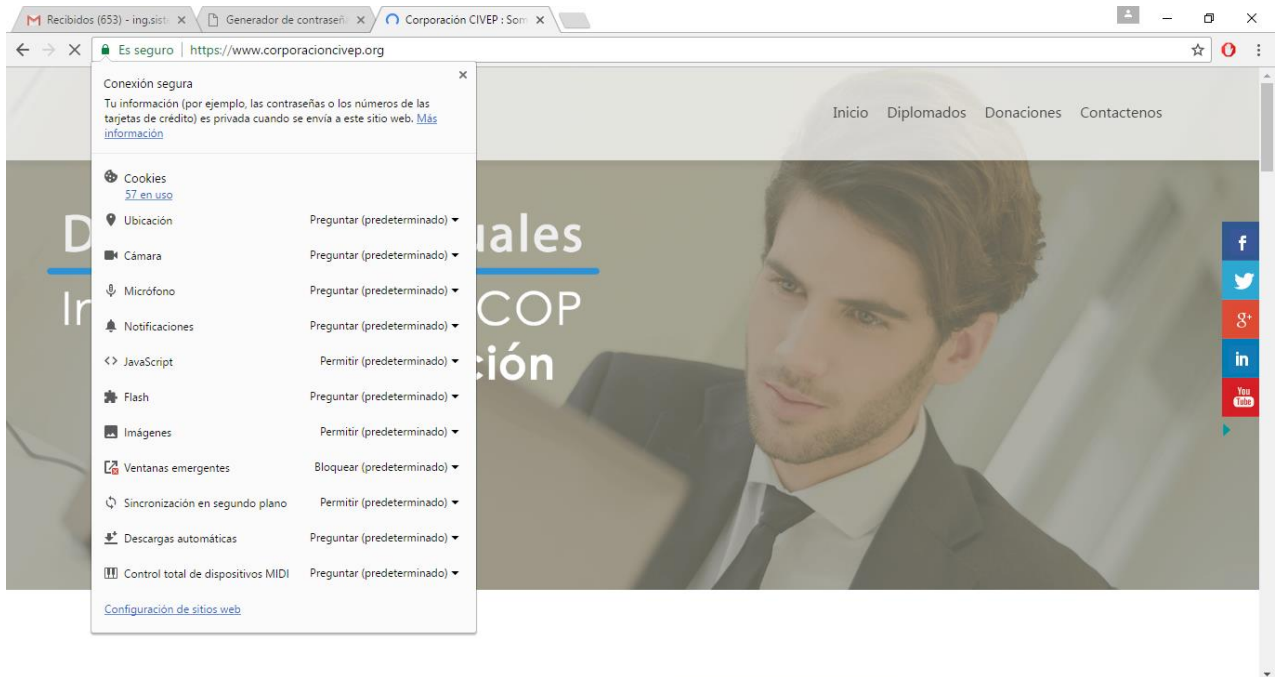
Recibidos (653) - ing.sist ×   Generador de contraseñ ×   Corporación CIVEP : Som ×

Es seguro | https://www.corporacioncivep.org

Conexión segura
Tu información (por ejemplo, las contraseñas o los números de las tarjetas de crédito) es privada cuando se envía a este sitio web. Más información

Cookies
57 en uso

Ubicación Preguntar (predeterminado)
Cámara Preguntar (predeterminado)
Micrófono Preguntar (predeterminado)
Notificaciones Preguntar (predeterminado)
JavaScript Permitir (predeterminado)
Flash Preguntar (predeterminado)
Imágenes Permitir (predeterminado)
Ventanas emergentes Bloquear (predeterminado)
Sincronización en segundo plano Permitir (predeterminado)
Descargas automáticas Preguntar (predeterminado)
Control total de dispositivos MIDI Preguntar (predeterminado)

Configuración de sitios web

Inicio Diplomados Donaciones Contactenos

D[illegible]uales
In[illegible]COP
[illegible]ción

f
g+
in
You Tube